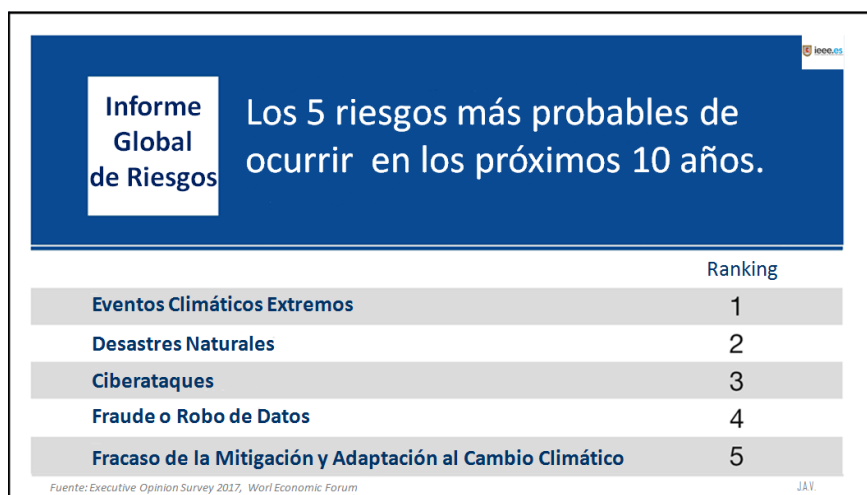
ieee.es

Informe Global de Riesgos

Los 5 riesgos más probables de ocurrir en los próximos 10 años.

| | Ranking |
|---|---|
| Eventos Climáticos Extremos | 1 |
| Desastres Naturales | 2 |
| Ciberataques | 3 |
| Fraude o Robo de Datos | 4 |
| Fracaso de la Mitigación y Adaptación al Cambio Climático | 5 |

Fuente: Executive Opinion Survey 2017, Worl Economic Forum

J.A.V.